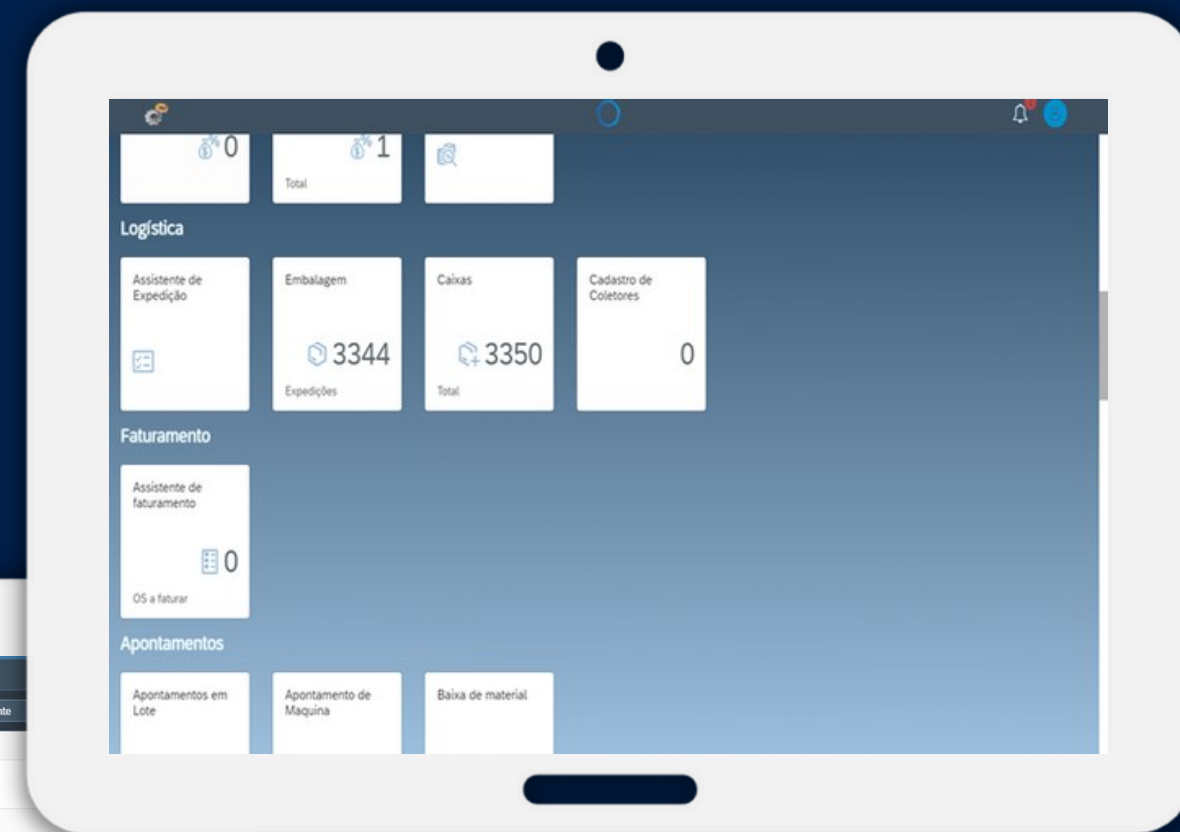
0

1
Total

Logística

Assistente de Expedição

Embalagem
3344
Expedições

Caixas
3350
Total

Cadastro de Coletores
0

Faturamento

Assistente de faturamento
0
OS a faturar

Apontamentos

Apontamentos em Lote

Apontamento de Maquina

Baixa de material

nte